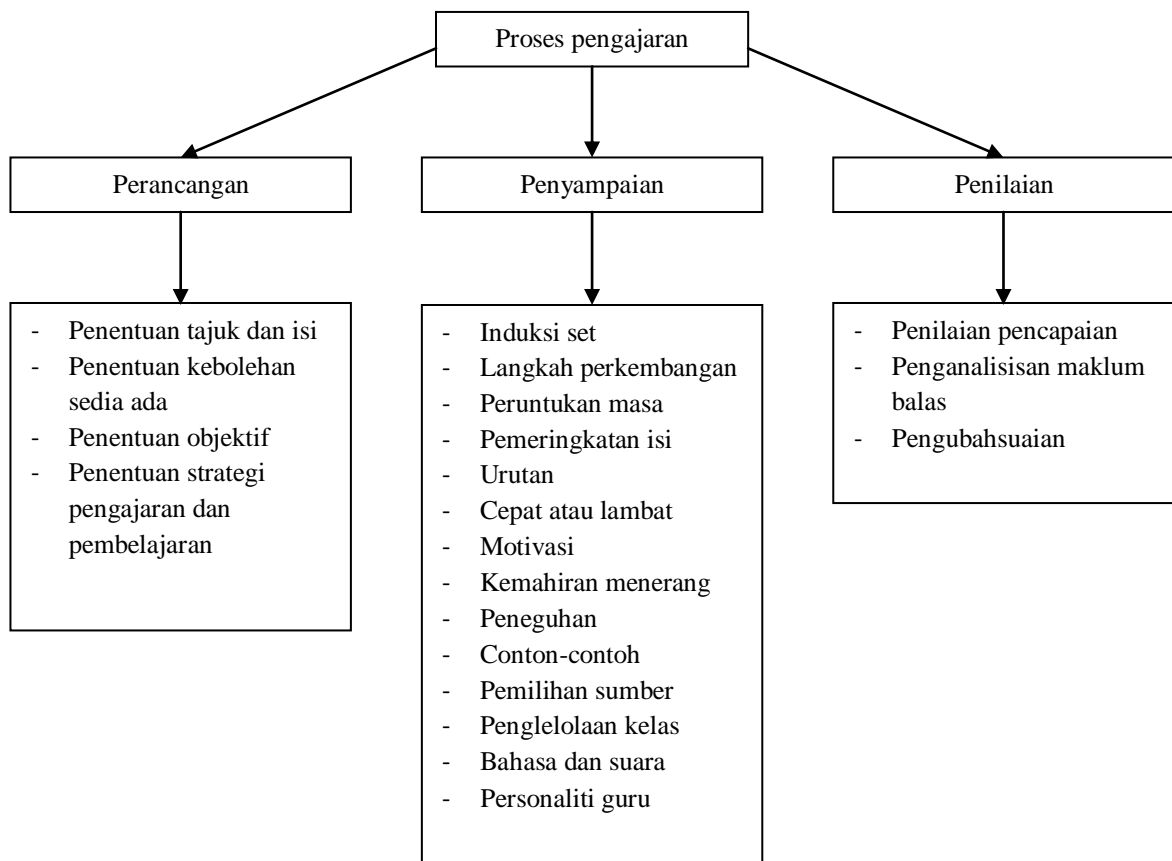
Proses pengajaran

Perancangan

- Penentuan tajuk dan isi
- Penentuan kebolehan sedia ada
- Penentuan objektif
- Penentuan strategi pengajaran dan pembelajaran

Penyampaian

- Induksi set
- Langkah perkembangan
- Peruntukan masa
- Pemeringkatan isi
- Urutan
- Cepat atau lambat
- Motivasi
- Kemahiran menerang
- Peneguhan
- Conton-contoh
- Pemilihan sumber
- Penglelolaan kelas
- Bahasa dan suara
- Personaliti guru

Penilaian

- Penilaian pencapaian
- Penganalisisan maklum balas
- Pengubahsuaian